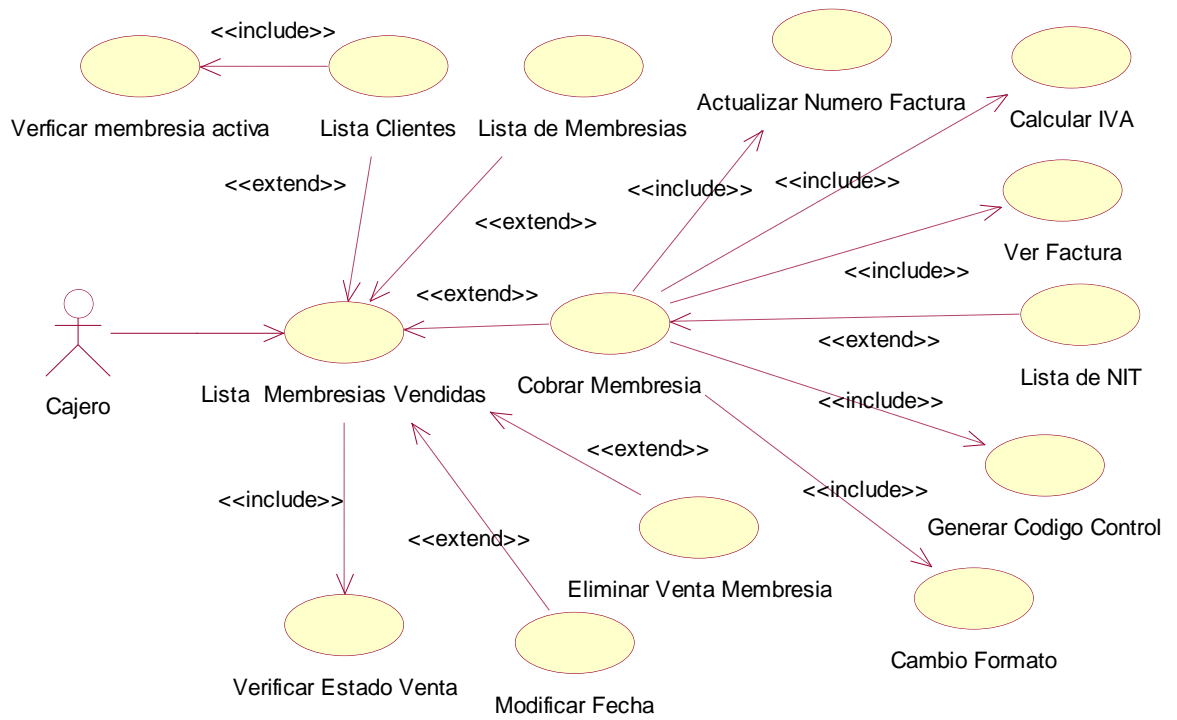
<<include>>

Verficar membresia activa

Lista Clientes

Lista de Membresias

Actualizar Numero Factura

Calcular IVA

<<extend>>

<<extend>>

<<include>>

<<include>>

Ver Factura

<<include>>

<<extend>>

Cajero

Lista  Membresias Vendidas

Cobrar Membresia

<<extend>>

Lista de NIT

<<include>>

<<extend>>

<<include>>

<<include>>

<<extend>>

Generar Codigo Control

Eliminar Venta Membresia

Cambio Formato

Verificar Estado Venta

Modificar Fecha